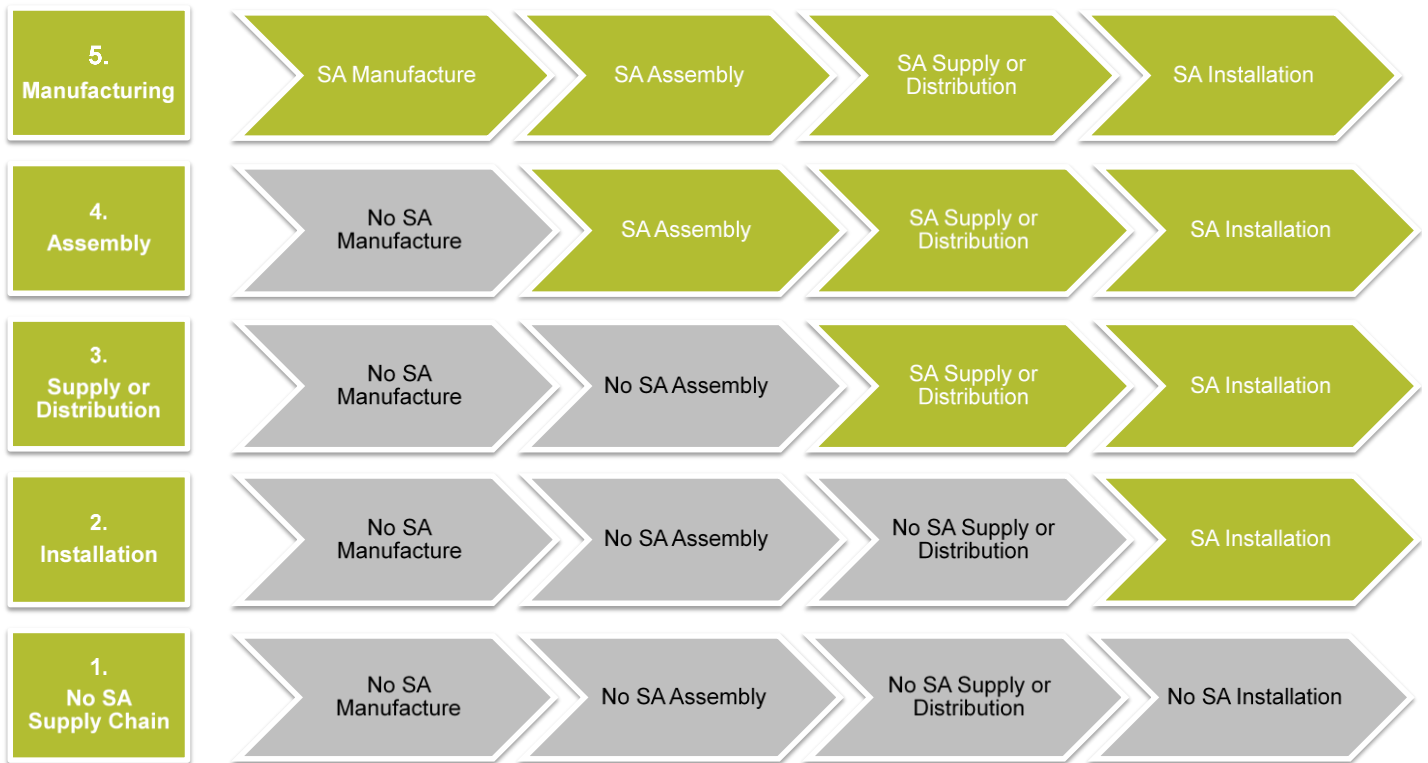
5. Manufacturing

SA Manufacture

SA Assembly

SA Supply or Distribution

SA Installation

4. Assembly

No SA Manufacture

SA Assembly

SA Supply or Distribution

SA Installation

3. Supply or Distribution

No SA Manufacture

No SA Assembly

SA Supply or Distribution

SA Installation

2. Installation

No SA Manufacture

No SA Assembly

No SA Supply or Distribution

SA Installation

1. No SA Supply Chain

No SA Manufacture

No SA Assembly

No SA Supply or Distribution

No SA Installation